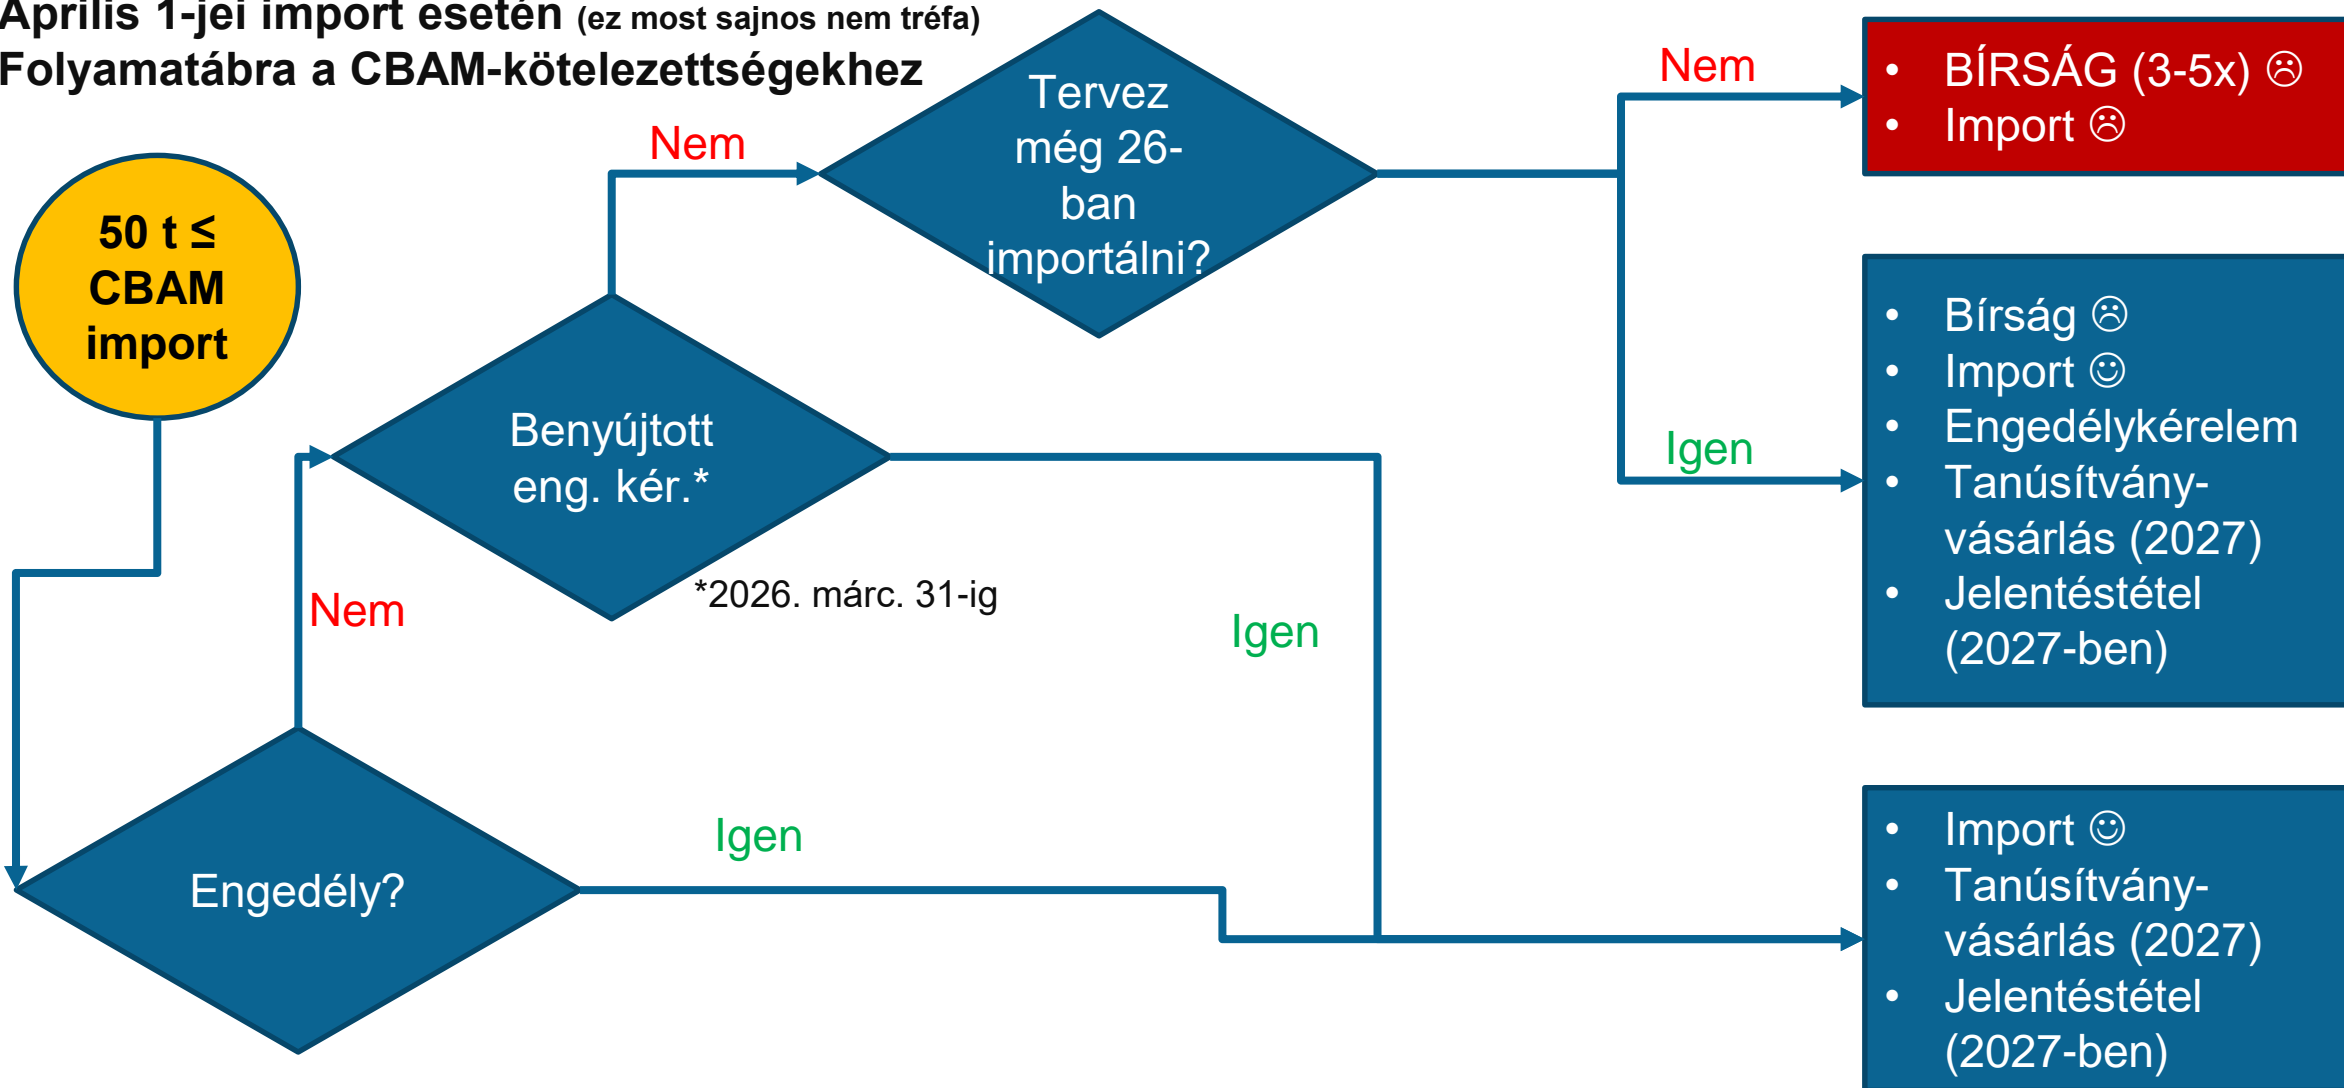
Április 1-jei import esetén (ez most sajnos nem tréfa)
Folyamatábra a CBAM-kötelezettségekhez

50 t ≤ CBAM import

Nem

Tervez még 26-ban importálni?

Nem

• BÍRSÁG (3-5x) ☹
• Import ☹

Benyújtott eng. kér.*

*2026. márc. 31-ig

Igen

• Bírság ☹
• Import ☺
• Engedélykérelem
• Tanúsítvány-vásárlás (2027)
• Jelentéstétel (2027-ben)

Nem

Igen

Engedély?

Igen

• Import ☺
• Tanúsítvány-vásárlás (2027)
• Jelentéstétel (2027-ben)